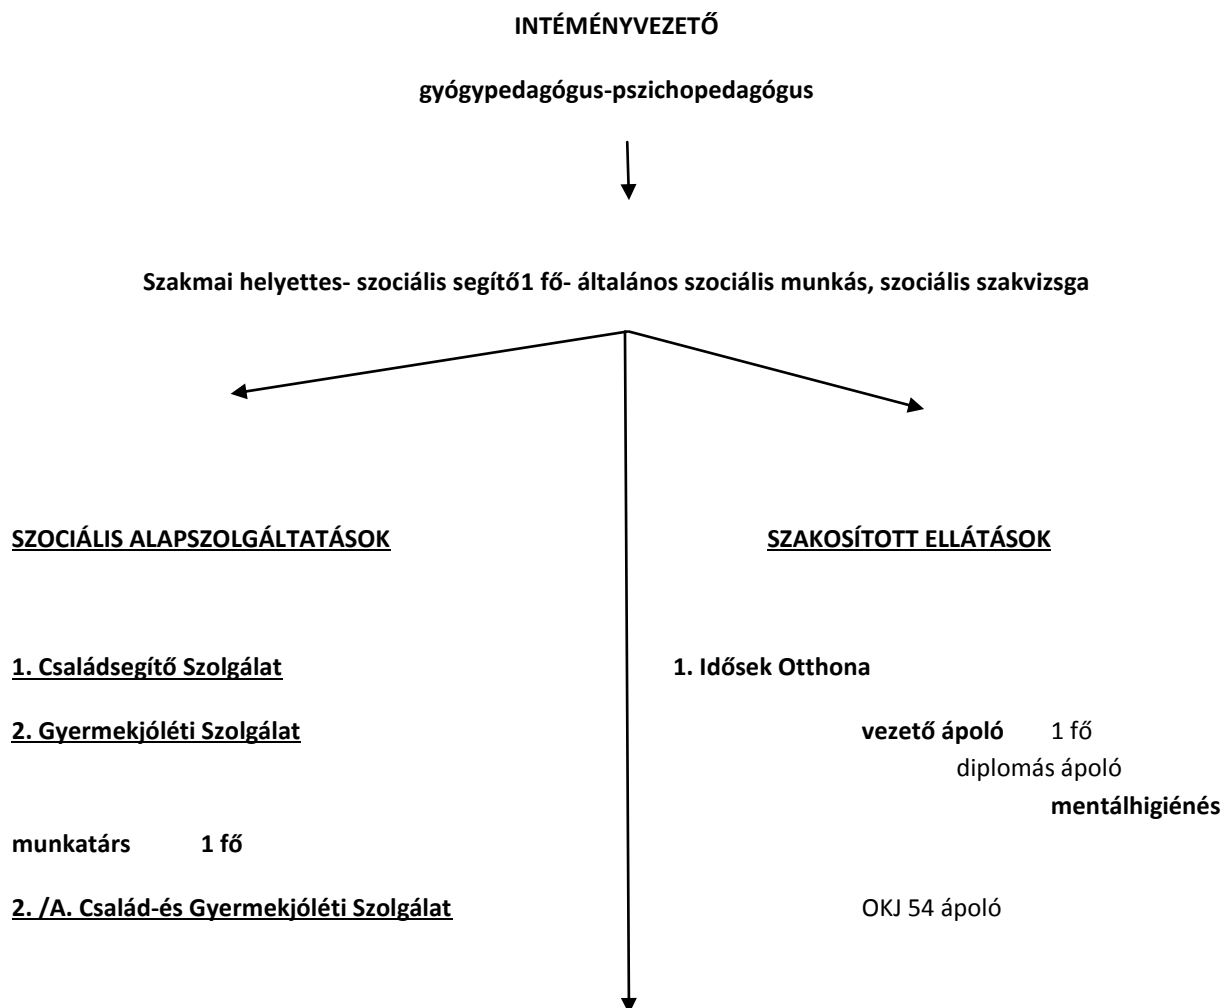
INTÉMÉNYVEZETŐ

gyógypedagógus-pszichopedagógus

Szakmai helyettes- szociális segítő1 fő- általános szociális munkás, szociális szakvizsga

SZOCIÁLIS ALAPSZOLGÁLTATÁSOK

1. Családsegítő Szolgálat

2. Gyermekjóléti Szolgálat

2. /A. Család-és Gyermekjóléti Szolgálat

SZAKOSÍTOTT ELLÁTÁSOK

1. Idősek Otthona

vezető ápoló 1 fő
diplomás ápoló

mentálhigiénés munkatárs 1 fő

OKJ 54 ápoló